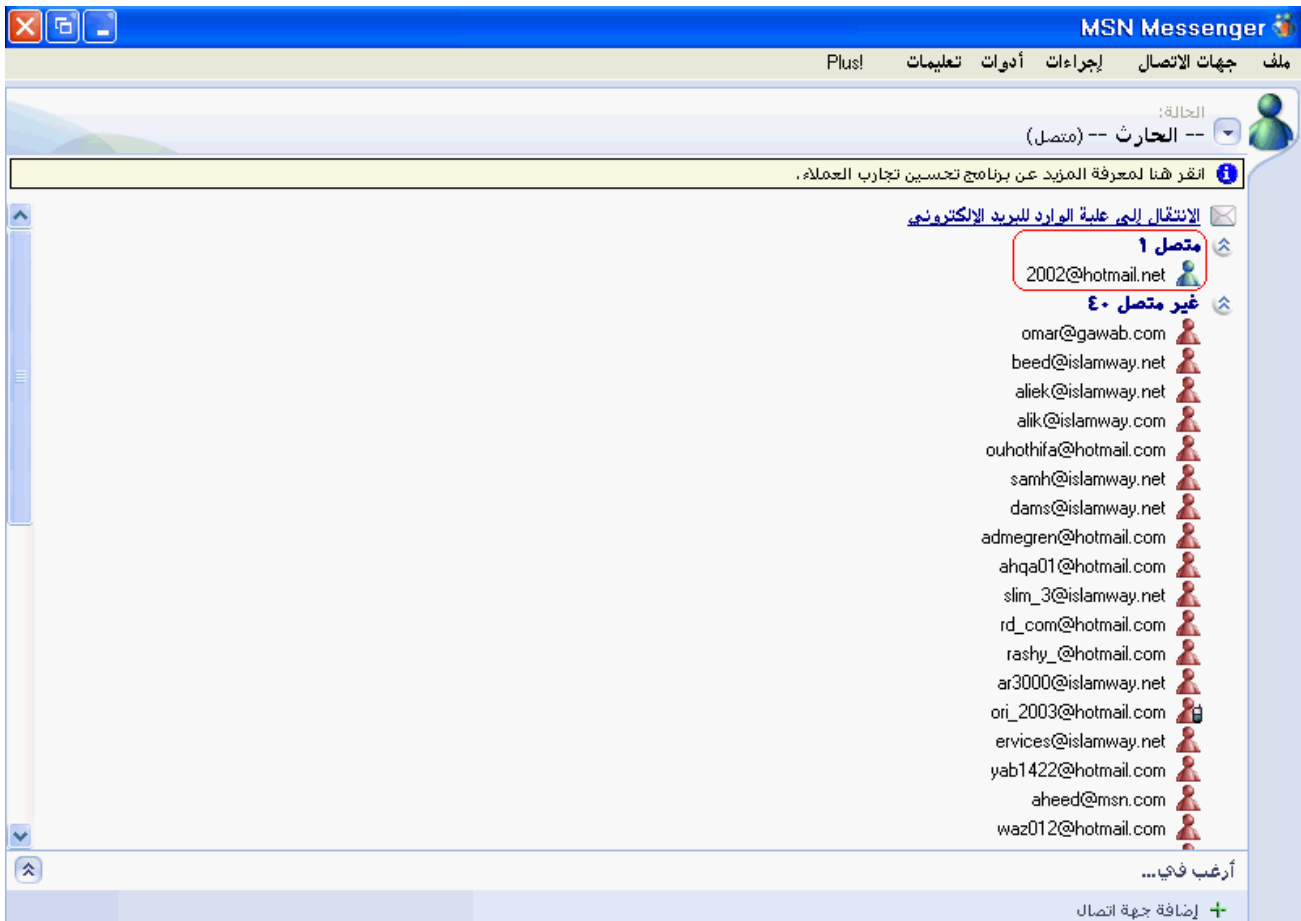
MSN Messenger

ملف جهات الاتصال إجراءات أدوات تعليمات Plus!

الحالة:
-- الحارث -- (متصل)

انقر هنا لمعرفة المزيد عن برنامج تحسين تجارب العملاء.

الانتقال إلى علبة الوارد للبريد الإلكتروني

متصل ١
2002@hotmail.net

غير متصل ٤٠
omar@gawab.com
beed@islamway.net
aliek@islamway.net
alik@islamway.com
ouhothifa@hotmail.com
samh@islamway.net
dams@islamway.net
admegren@hotmail.com
ahqa01@hotmail.com
slim_3@islamway.net
rd_com@hotmail.com
rashy_@hotmail.com
ar3000@islamway.net
ori_2003@hotmail.com
ervices@islamway.net
yab1422@hotmail.com
aheed@msn.com
waz012@hotmail.com

أرغب في...

إضافة جهة اتصال